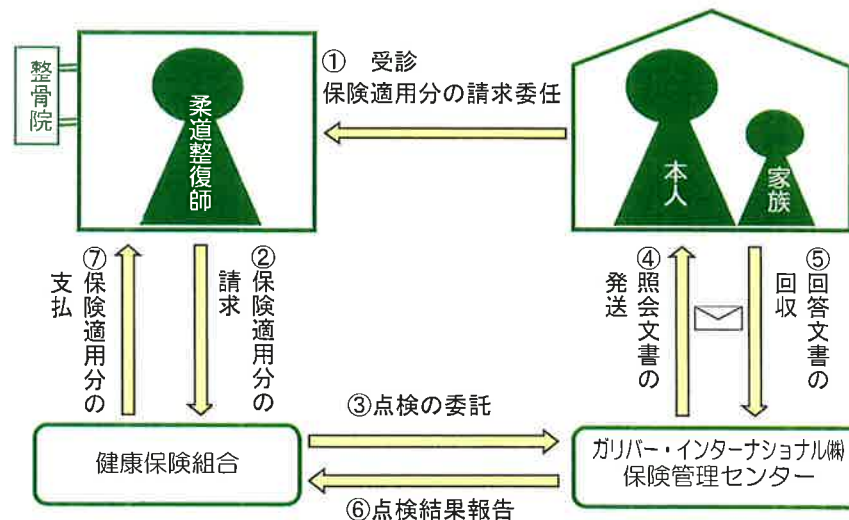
整骨院

柔道整復師

① 受診
保険適用分の請求委任

本人

家族

⑦保険適用分の支払

②保険適用分の請求

④照会文書の発送

⑤回答文書の回収

③点検の委託

健康保険組合

ガリバー・インターナショナル㈱
保険管理センター

⑥点検結果報告